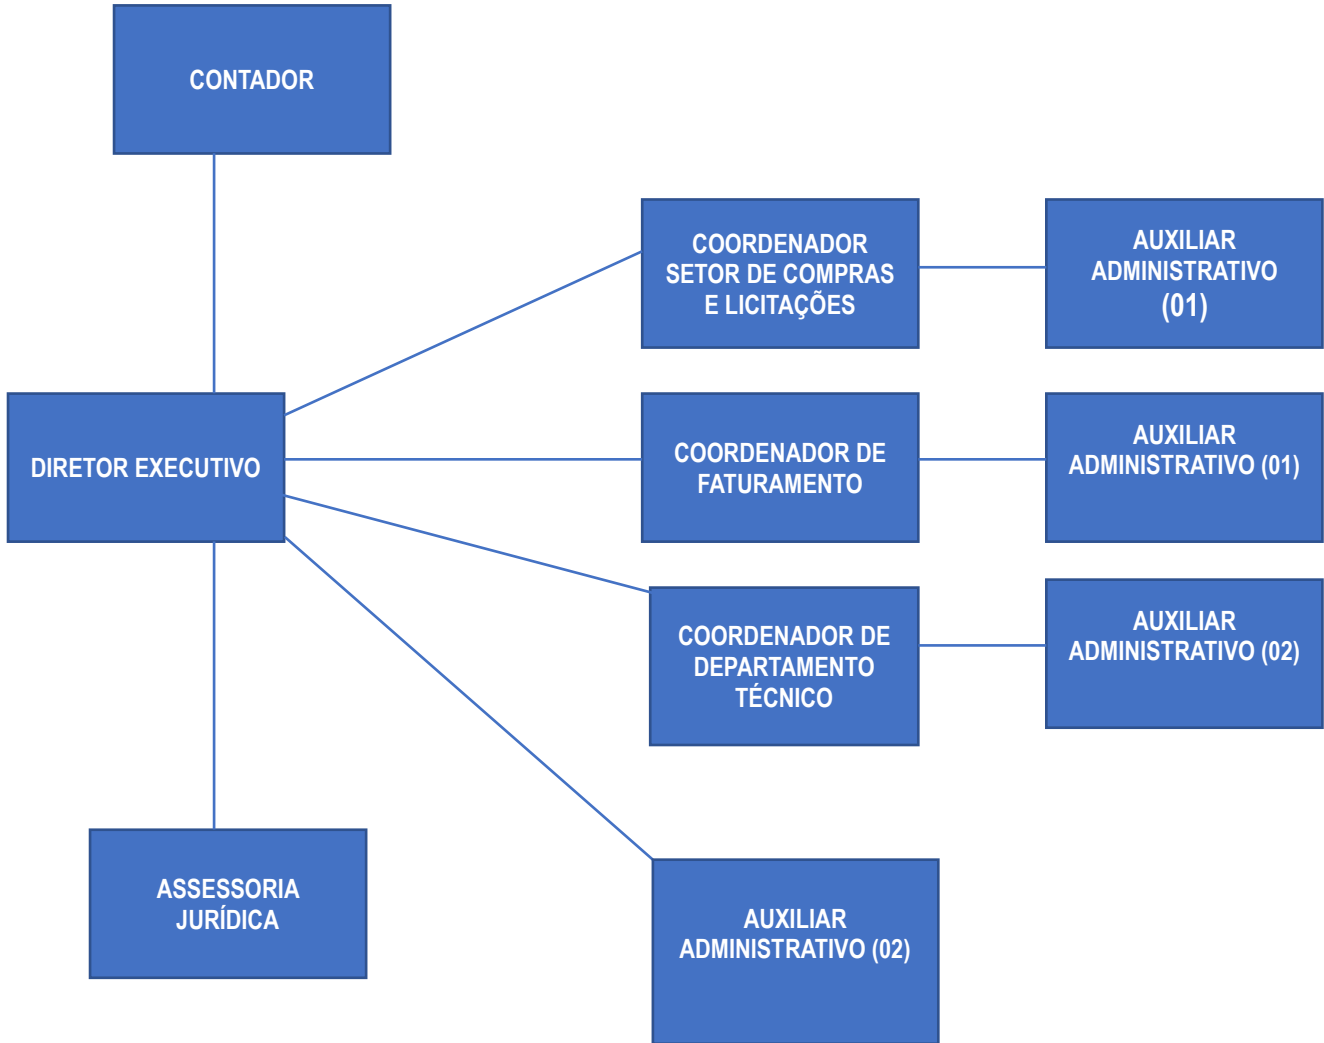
CONTADOR

COORDENADOR SETOR DE COMPRAS E LICITAÇÕES

AUXILIAR ADMINISTRATIVO (01)

DIRETOR EXECUTIVO

COORDENADOR DE FATURAMENTO

AUXILIAR ADMINISTRATIVO (01)

COORDENADOR DE DEPARTAMENTO TÉCNICO

AUXILIAR ADMINISTRATIVO (02)

ASSESSORIA JURÍDICA

AUXILIAR ADMINISTRATIVO (02)